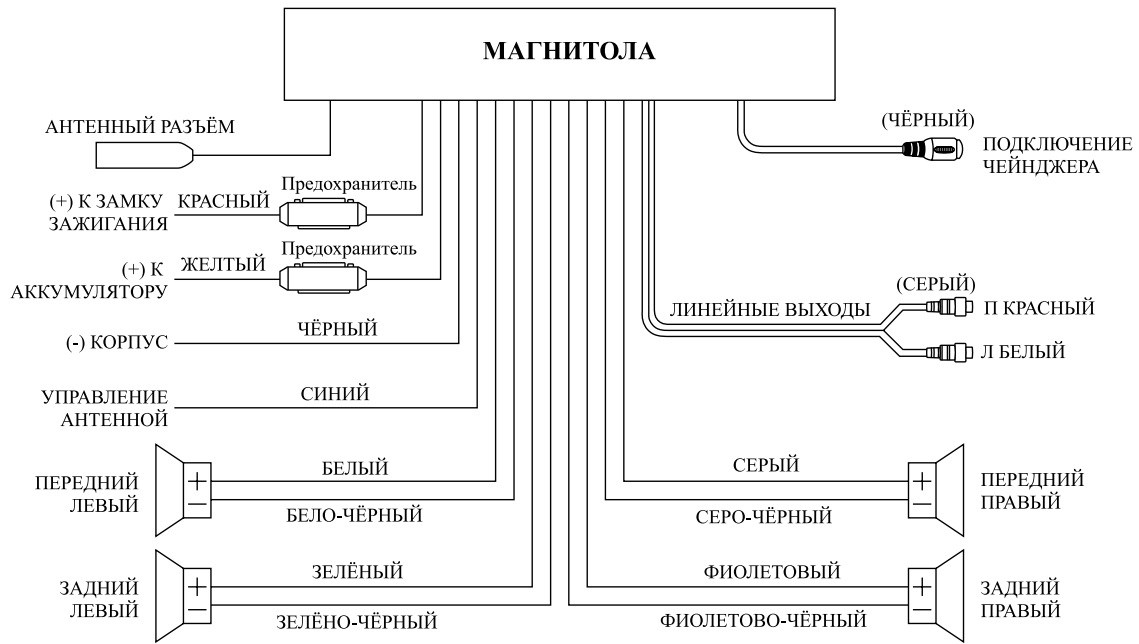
МАГНИТОЛА

АНТЕННЫЙ РАЗЪЁМ

(ЧЁРНЫЙ)
ПОДКЛЮЧЕНИЕ ЧЕЙНДЖЕРА

(+) К ЗАМКУ ЗАЖИГАНИЯ
КРАСНЫЙ
Предохранитель

(+) К АККУМУЛЯТОРУ
ЖЕЛТЫЙ
Предохранитель

(СЕРЫЙ)
ЛИНЕЙНЫЕ ВЫХОДЫ
П КРАСНЫЙ
Л БЕЛЫЙ

(-) КОРПУС
ЧЁРНЫЙ

УПРАВЛЕНИЕ АНТЕННОЙ
СИНИЙ

ПЕРЕДНИЙ ЛЕВЫЙ
+
−
БЕЛЫЙ
БЕЛО-ЧЁРНЫЙ

СЕРЫЙ
СЕРО-ЧЁРНЫЙ
+
−
ПЕРЕДНИЙ ПРАВЫЙ

ЗАДНИЙ ЛЕВЫЙ
+
−
ЗЕЛЁНЫЙ
ЗЕЛЁНО-ЧЁРНЫЙ

ФИОЛЕТОВЫЙ
ФИОЛЕТОВО-ЧЁРНЫЙ
+
−
ЗАДНИЙ ПРАВЫЙ